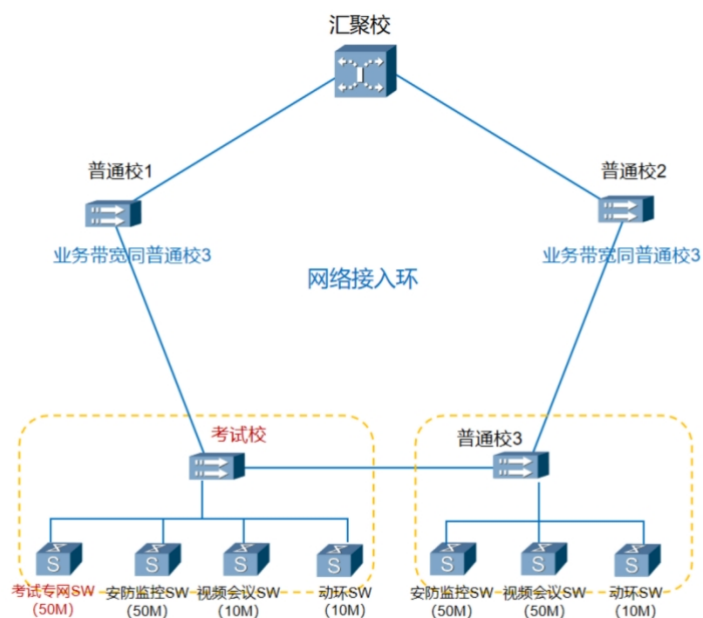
汇聚校

普通校1

普通校2

业务带宽同普通校3

业务带宽同普通校3

网络接入环

考试校

普通校3

S S S S S S S

考试专网SW (50M)

安防监控SW (50M)

视频会议SW (10M)

动环SW (10M)

安防监控SW (50M)

视频会议SW (50M)

动环SW (10M)